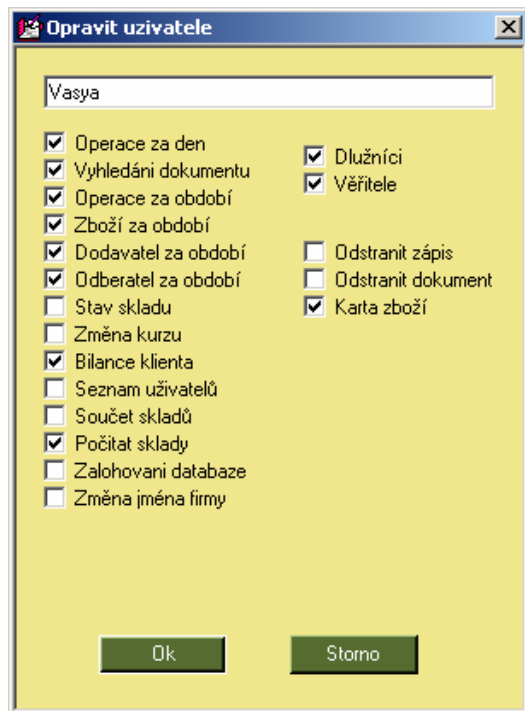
Opravit uzivatele

Vasya

Operace za den
Vyhledáni dokumentu
Operace za období
Zboží za období
Dodavatel za období
Odberatel za období
Stav skladu
Změna kurzu
Bilance klienta
Seznam uživatelů
Součet skladů
Počitat sklady
Zalohovani databaze
Změna jména firmy

Dlužníci
Věřitele

Odstranit zápis
Odstranit dokument
Karta zboží

Ok
Storno